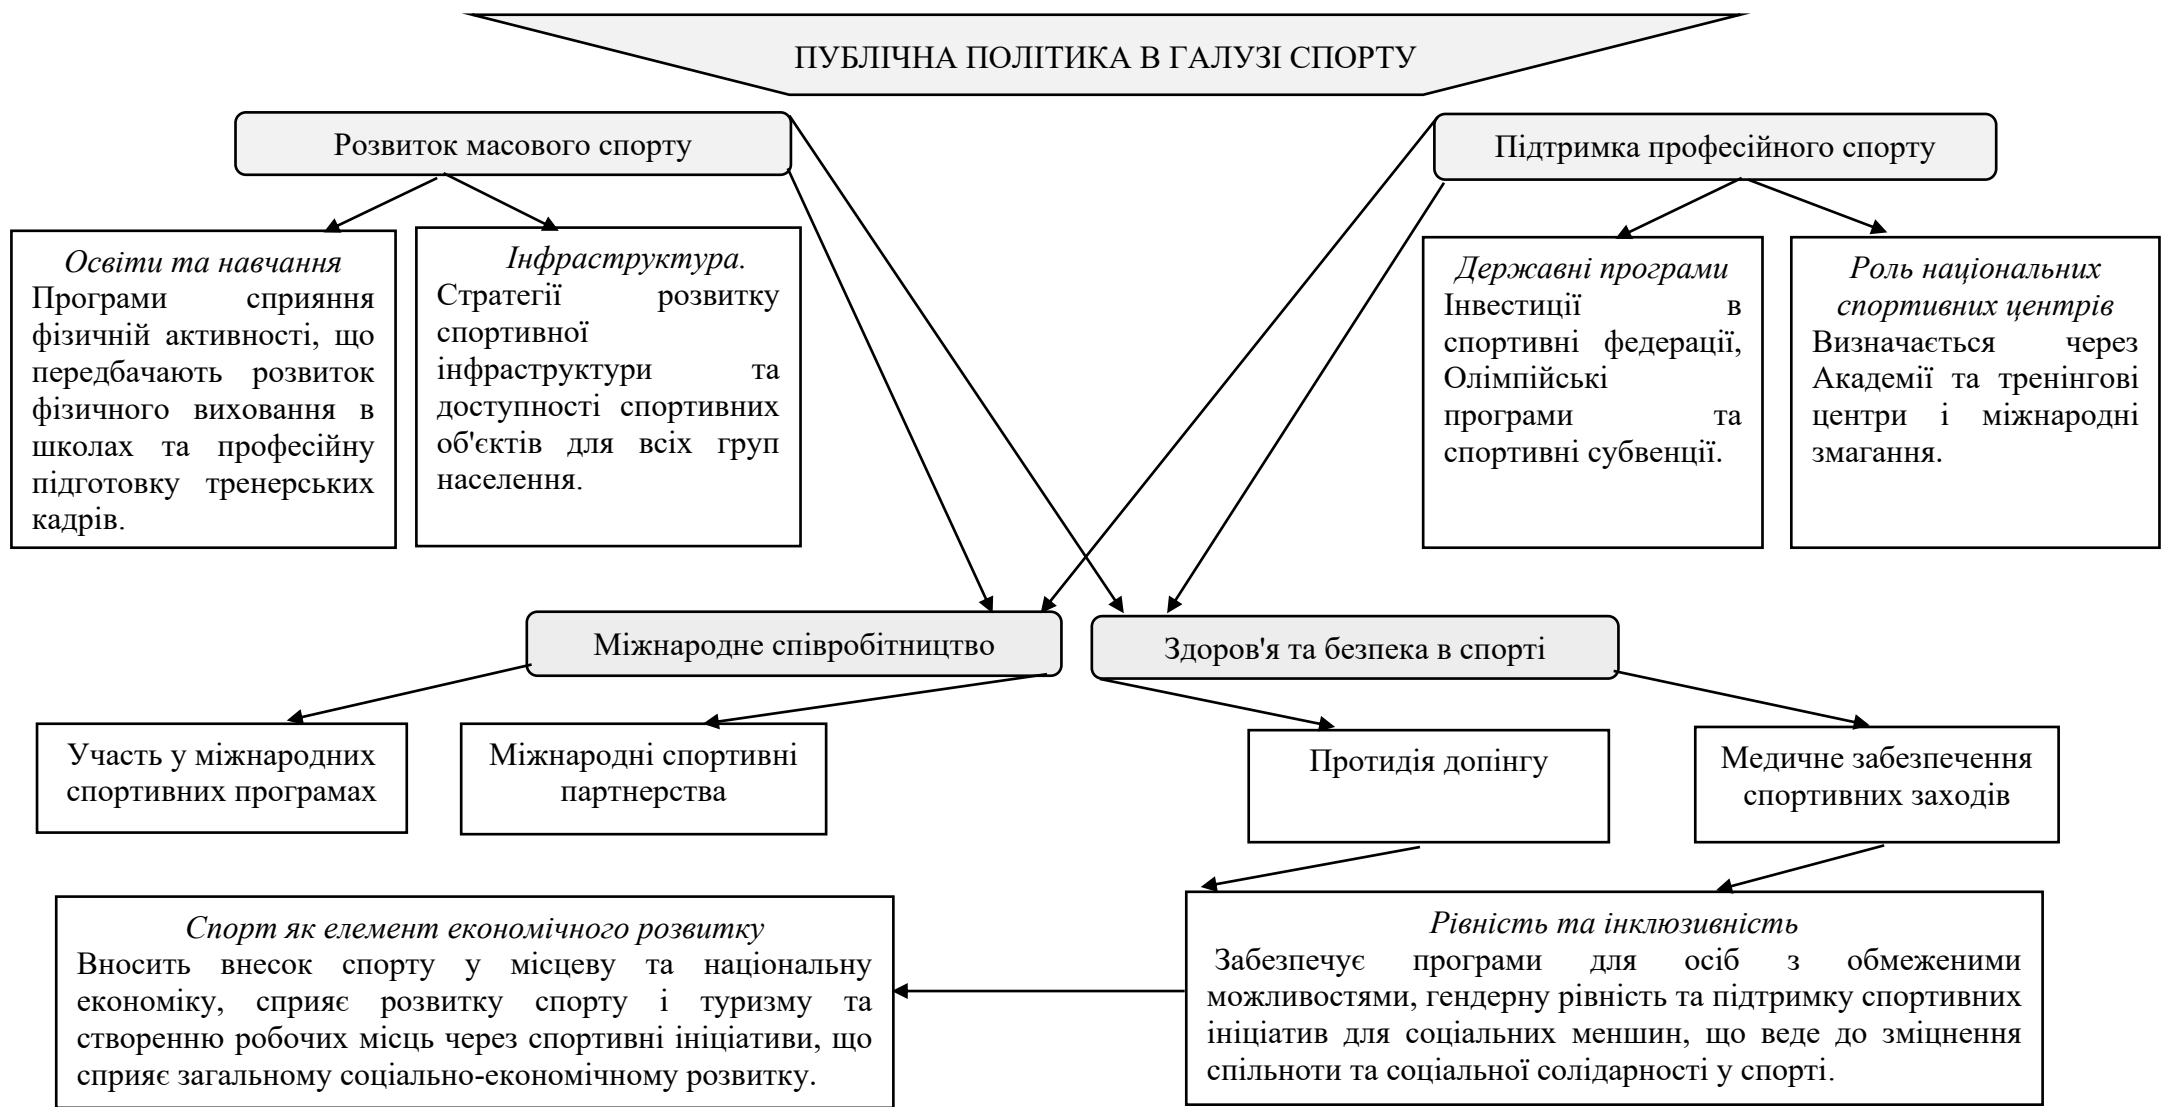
ПУБЛІЧНА ПОЛІТИКА В ГАЛУЗІ СПОРТУ

Розвиток масового спорту

Підтримка професійного спорту

*Освіти та навчання*
Програми сприяння фізичній активності, що передбачають розвиток фізичного виховання в школах та професійну підготовку тренерських кадрів.

*Інфраструктура.*
Стратегії розвитку спортивної інфраструктури та доступності спортивних об'єктів для всіх груп населення.

*Державні програми*
Інвестиції в спортивні федерації, Олімпійські програми та спортивні субвенції.

*Роль національних спортивних центрів*
Визначається через Академії та тренінгові центри і міжнародні змагання.

Міжнародне співробітництво

Здоров'я та безпека в спорті

Участь у міжнародних спортивних програмах

Міжнародні спортивні партнерства

Протидія допінгу

Медичне забезпечення спортивних заходів

*Спорт як елемент економічного розвитку*
Вносить внесок спорту у місцеву та національну економіку, сприяє розвитку спорту і туризму та створенню робочих місць через спортивні ініціативи, що сприяє загальному соціально-економічному розвитку.

*Рівність та інклюзивність*
Забезпечує програми для осіб з обмеженими можливостями, гендерну рівність та підтримку спортивних ініціатив для соціальних меншин, що веде до зміцнення спільноти та соціальної солідарності у спорті.